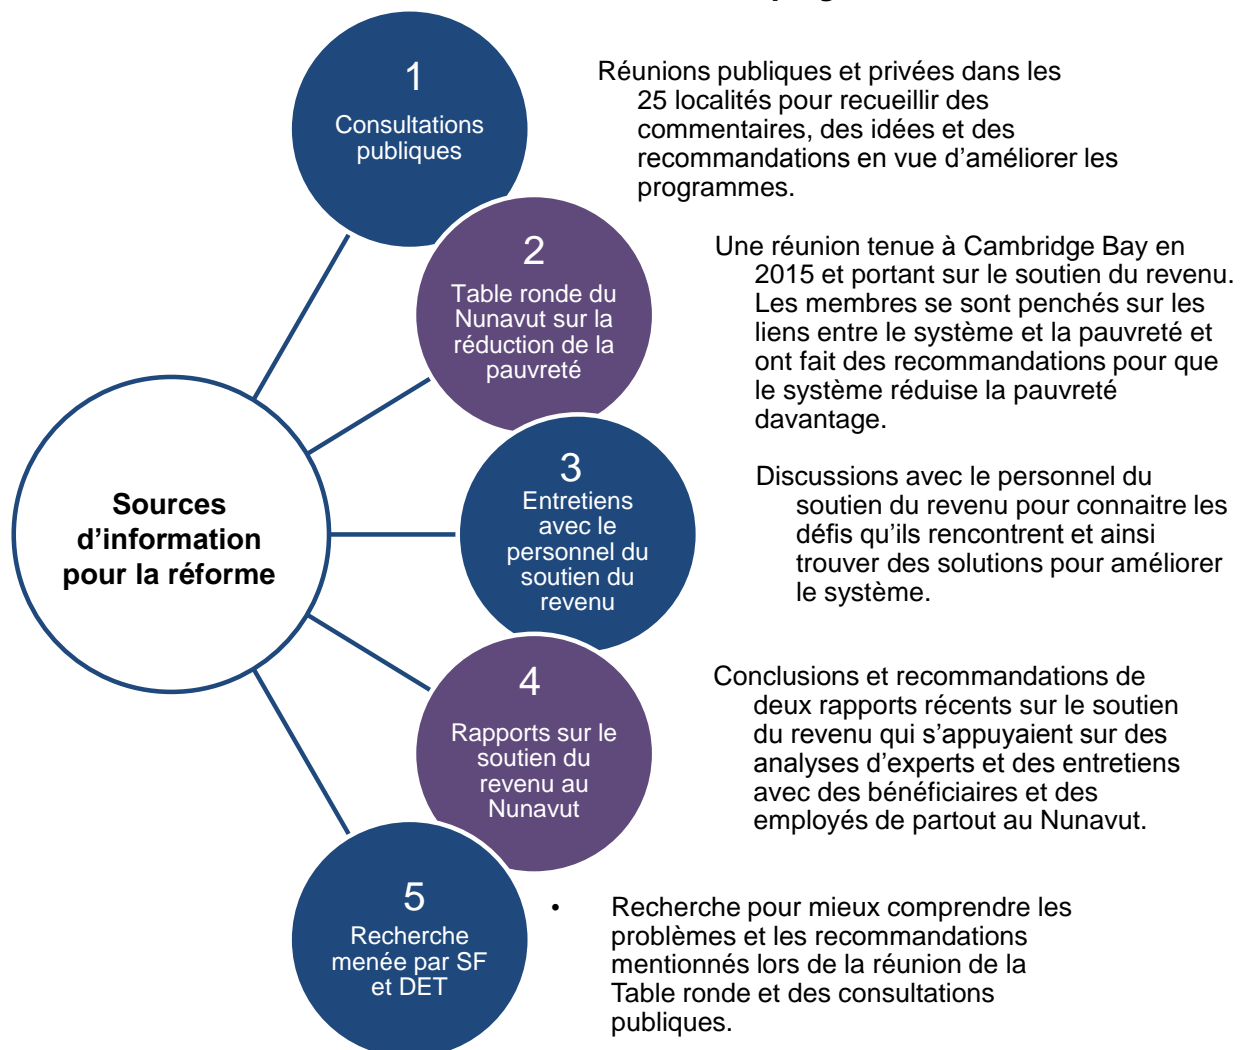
Sources d'information pour la réforme

1
Consultations publiques

Réunions publiques et privées dans les 25 localités pour recueillir des commentaires, des idées et des recommandations en vue d'améliorer les programmes.

2
Table ronde du Nunavut sur la réduction de la pauvreté

Une réunion tenue à Cambridge Bay en 2015 et portant sur le soutien du revenu. Les membres se sont penchés sur les liens entre le système et la pauvreté et ont fait des recommandations pour que le système réduise la pauvreté davantage.

3
Entretiens avec le personnel du soutien du revenu

Discussions avec le personnel du soutien du revenu pour connaitre les défis qu'ils rencontrent et ainsi trouver des solutions pour améliorer le système.

4
Rapports sur le soutien du revenu au Nunavut

Conclusions et recommandations de deux rapports récents sur le soutien du revenu qui s'appuyaient sur des analyses d'experts et des entretiens avec des bénéficiaires et des employés de partout au Nunavut.

5
Recherche menée par SF et DET

• Recherche pour mieux comprendre les problèmes et les recommandations mentionnés lors de la réunion de la Table ronde et des consultations publiques.